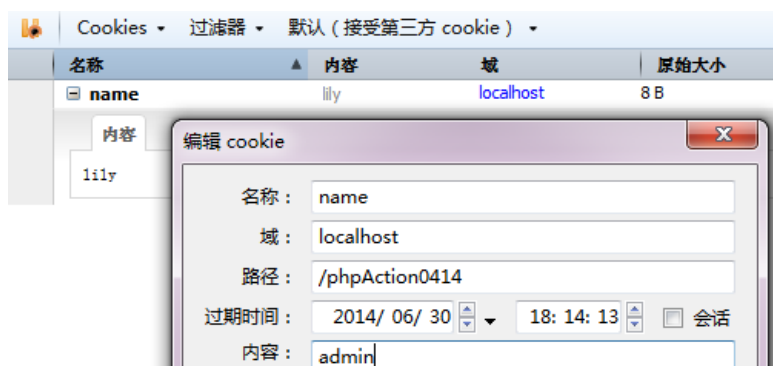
Cookies ▾ 过滤器 ▾ 默认（接受第三方 cookie） ▾

| 名称 | 内容 | 域 | 原始大小 |
|---|---|---|---|
| ⊟ name | lily | localhost | 8 B |

内容

lily

编辑 cookie

名称： name

域： localhost

路径： /phpAction0414

过期时间： 2014/ 06/ 30 18: 14: 13 会话

内容： admin